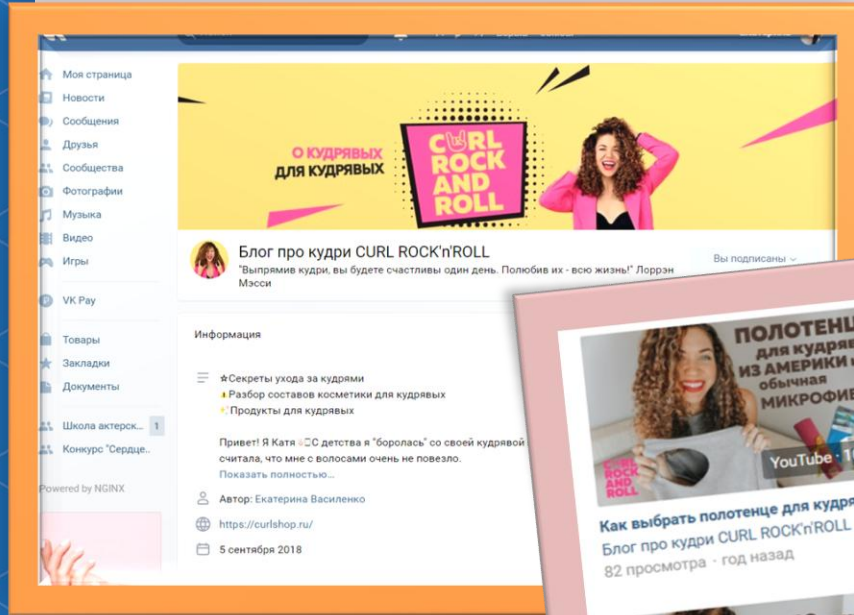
Моя страница
Новости
Сообщения
Друзья
Сообщества
Фотографии
Музыка
Видео
Игры
VK Pay
Товары
Закладки
Документы
Школа актерск... 1
Конкурс "Сердце...
Powered by NGINX

О КУДРЯВЫХ ДЛЯ КУДРЯВЫХ
CURL ROCK AND ROLL

Блог про кудри CURL ROCK'n'ROLL
"Выпрямив кудри, вы будете счастливы один день. Полюбив их - всю жизнь!" Лоррэн Мэсси
Вы подписаны

Информация

Секреты ухода за кудрями
Разбор составов косметики для кудрявых
Продукты для кудрявых

Привет! Я Катя С детства я "боролась" со своей кудрявой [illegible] считала, что мне с волосами очень не повезло.
Показать полностью...

Автор: Екатерина Василенко
https://curlshop.ru/
5 сентября 2018

ПОЛОТЕНЦ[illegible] для кудря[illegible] ИЗ АМЕРИКИ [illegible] обычная МИКРОФИ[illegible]
CURL ROCK AND ROLL
YouTube · 1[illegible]
Как выбрать полотенце для кудря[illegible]
Блог про кудри CURL ROCK'n'ROLL
82 просмотра · год назад